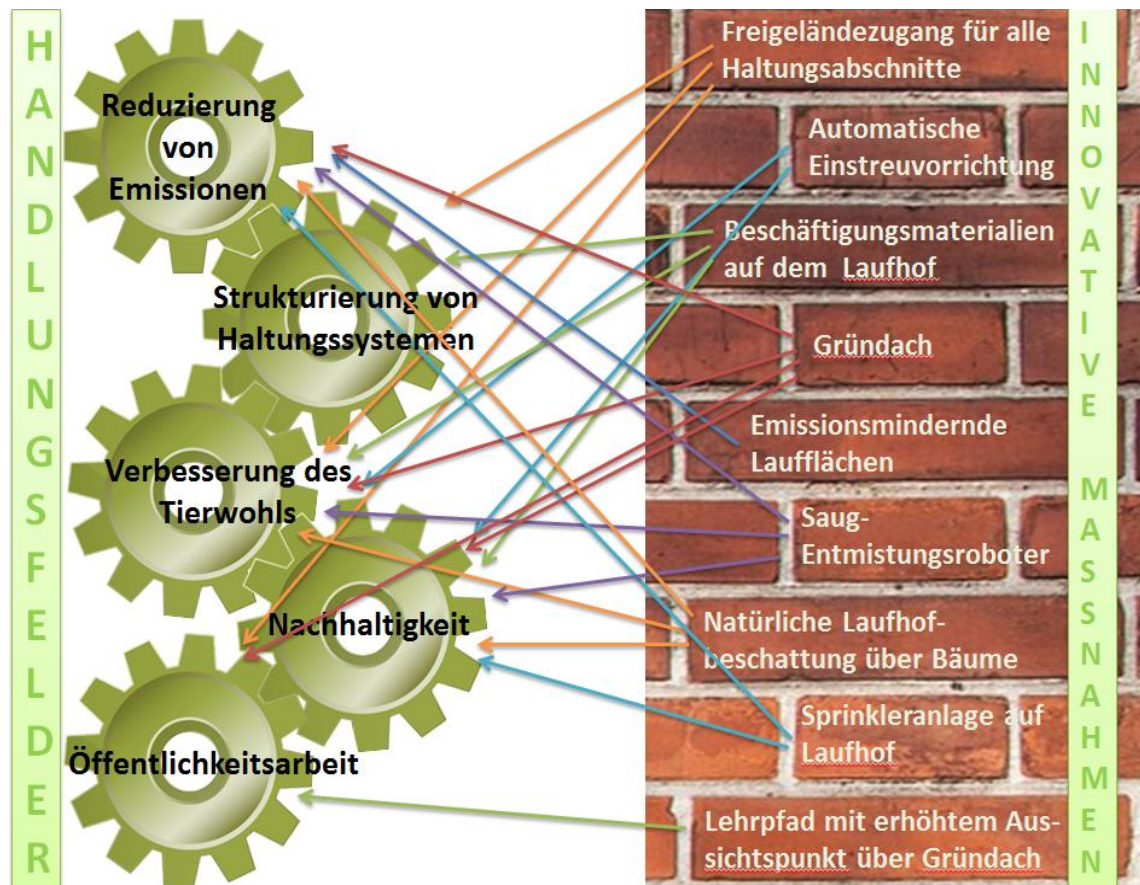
HANDLUNGSFELDER

Reduzierung von Emissionen

Strukturierung von Haltungssystemen

Verbesserung des Tierwohls

Nachhaltigkeit

Öffentlichkeitsarbeit

Freigeländezugang für alle Haltungsabschnitte

Automatische Einstreuvorrichtung

Beschäftigungsmaterialien auf dem Laufhof

Gründach

Emissionsmindernde Laufflächen

Saug-Entmistungsroboter

Natürliche Laufhofbeschattung über Bäume

Sprinkleranlage auf Laufhof

Lehrpfad mit erhöhtem Aussichtspunkt über Gründach

INNOVATIVE MASSNAHMEN